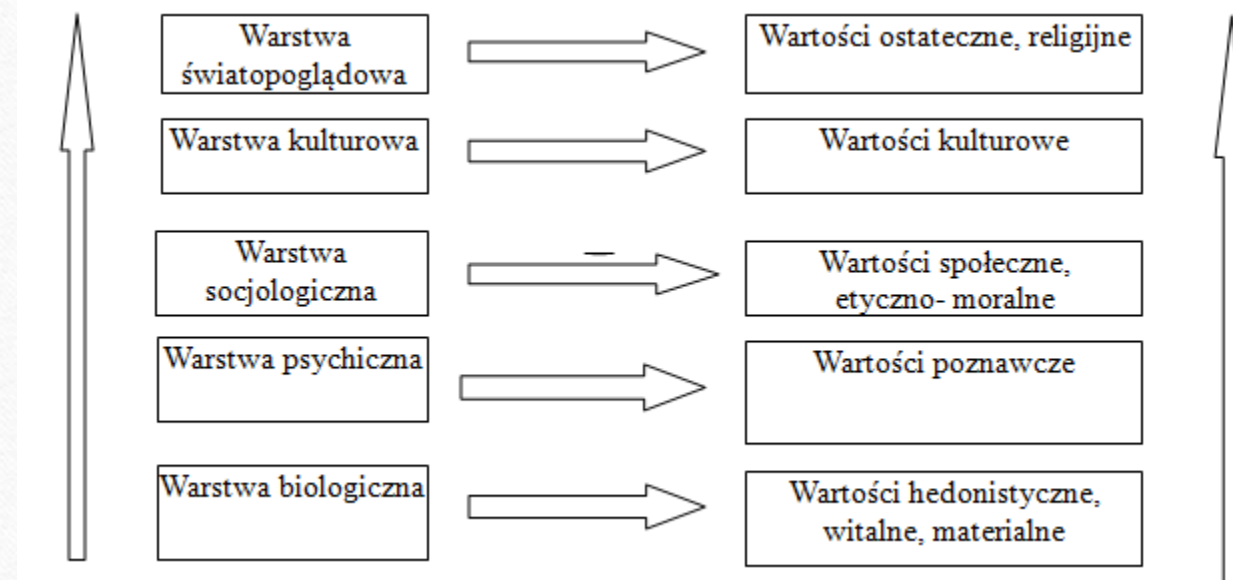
Warstwa światopoglądowa

Wartości ostateczne, religijne

Warstwa kulturowa

Wartości kulturowe

Warstwa socjologiczna

Wartości społeczne, etyczno- moralne

Warstwa psychiczna

Wartości poznawcze

Warstwa biologiczna

Wartości hedonistyczne, witalne, materialne